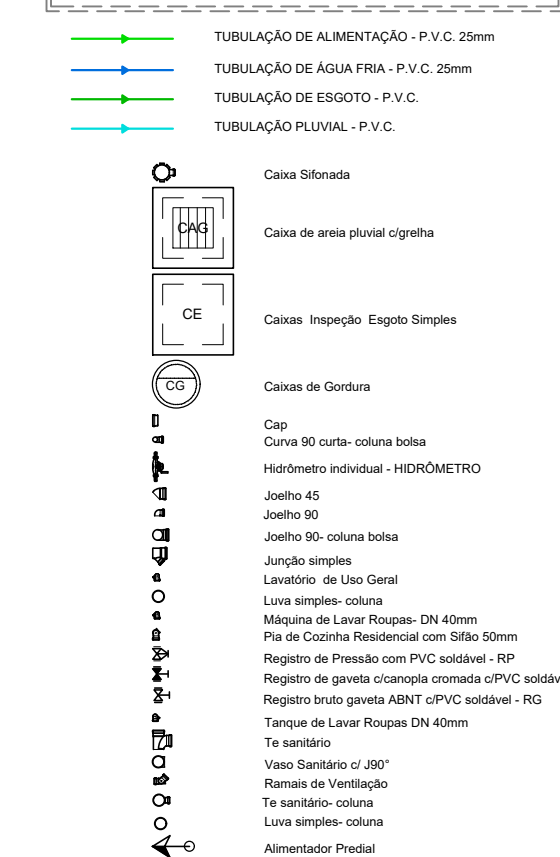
TUBULAÇÃO DE ALIMENTAÇÃO - P.V.C. 25mm
TUBULAÇÃO DE ÁGUA FRIA - P.V.C. 25mm
TUBULAÇÃO DE ESGOTO - P.V.C.
TUBULAÇÃO PLUVIAL - P.V.C.

Caixa Sifonada

CAG
Caixa de areia pluvial c/grelha

CE
Caixas Inspeção Esgoto Simples

CG
Caixas de Gordura

Cap
Curva 90 curta- coluna bolsa
Hidrômetro individual - HIDRÔMETRO
Joelho 45
Joelho 90
Joelho 90- coluna bolsa
Junção simples
Lavatório de Uso Geral
Luva simples- coluna
Máquina de Lavar Roupas- DN 40mm
Pia de Cozinha Residencial com Sifão 50mm
Registro de Pressão com PVC soldável - RP
Registro de gaveta c/canopla cromada c/PVC soldáv
Registro bruto gaveta ABNT c/PVC soldável - RG
Tanque de Lavar Roupas DN 40mm
Te sanitário
Vaso Sanitário c/ J90°
Ramais de Ventilação
Te sanitário- coluna
Luva simples- coluna
Alimentador Predial